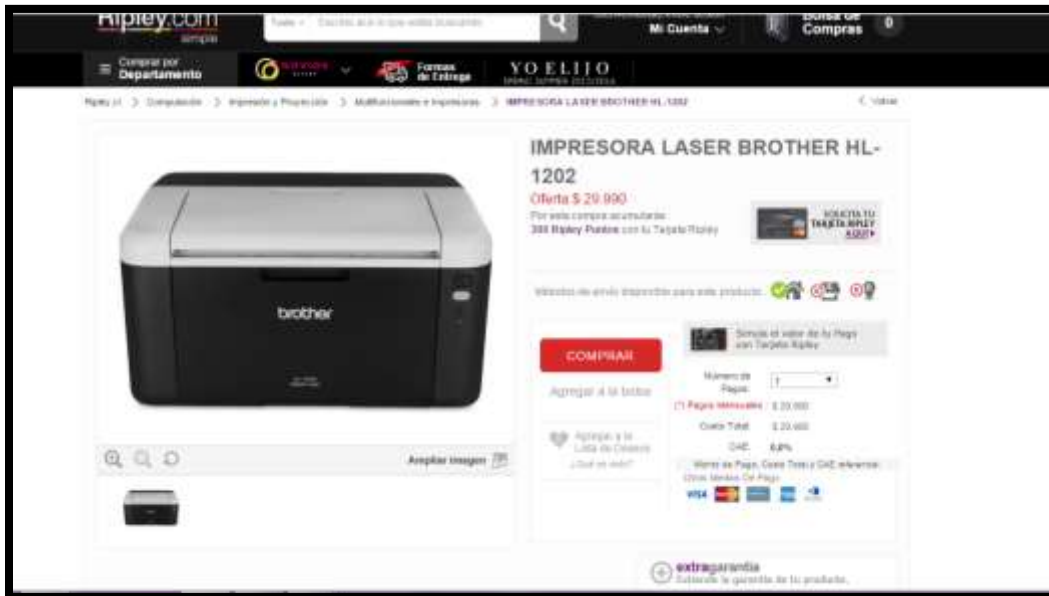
Ripley.com
Todo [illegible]
Mi Cuenta
Bolsa de Compras 0
Comprar por Departamento
Formas de Entrega
YO ELIJO
Ripley.cl > Computación > Impresión y Proyección > Multifuncionales e Impresoras > IMPRESORA LASER BROTHER HL-1202
< Volver
IMPRESORA LASER BROTHER HL-1202
Oferta $ 29.990
Por esta compra acumularás 300 Ripley Puntos con tu Tarjeta Ripley
SOLICITA TU TARJETA RIPLEY AQUÍ
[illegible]
brother
COMPRAR
Agregar a la bolsa
Simula el valor de tu Pago con Tarjeta Ripley
Número de Pagos 1
(*) Pagos Mensuales $ 29.990
Costo Total $ 29.990
CAE 0,0%
Agregar a la Lista de Deseos
¿Qué es esto?
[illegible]
Otros Medios De Pago
VISA
Ampliar imagen
extragarantía
Extiende la garantía de tu producto.